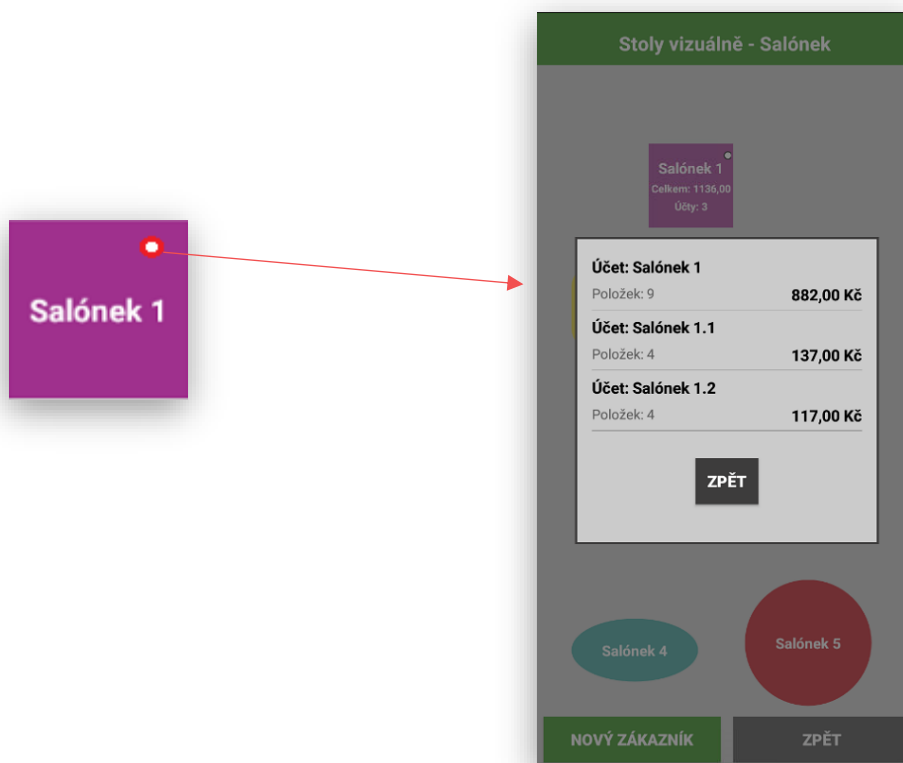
Salónek 1

Stoly vizuálně - Salónek

Salónek 1
Celkem: 1136,00
Účty: 3

Účet: Salónek 1
Položek: 9
882,00 Kč

Účet: Salónek 1.1
Položek: 4
137,00 Kč

Účet: Salónek 1.2
Položek: 4
117,00 Kč

ZPĚT

Salónek 4

Salónek 5

NOVÝ ZÁKAZNÍK

ZPĚT